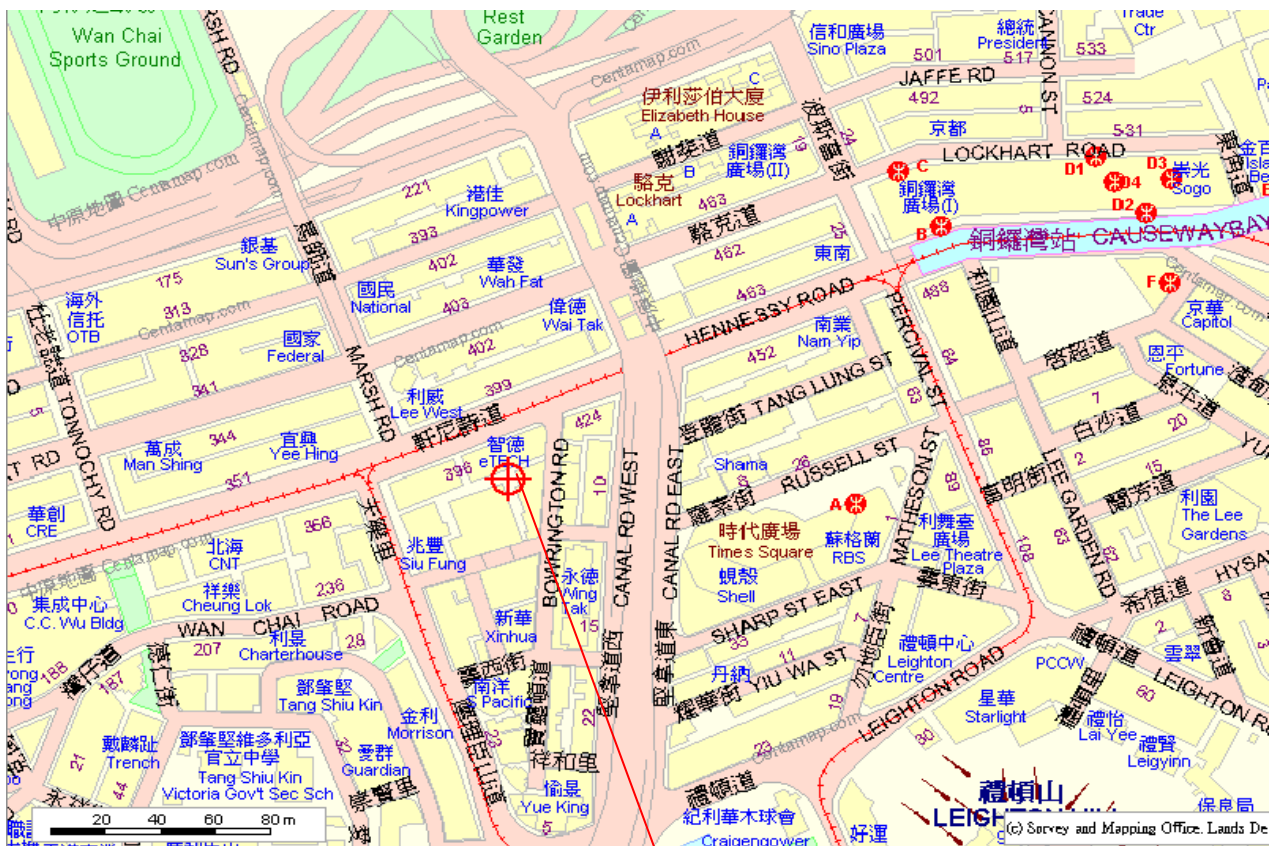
Wan Chai Sports Ground

Rest Garden

信和廣場 Sino Plaza
總統 President
Trade Ctr
501 517 533
JAFFE RD
492 524
京都
531
伊利莎伯大廈 Elizabeth House
A C
謝斐道
銅鑼灣廣場(II)
19
波斯富街
24
C
LOCKHART ROAD
D1 D3 D4 D2
崇光 Sogo
駱克 Lockhart
B A
483
駱克道
銅鑼灣廣場(I)
B
銅鑼灣站 CAUSEWAY BAY
221
港佳 Kingpower
393
462
東南
25
F
銀基 Sun's Group
402
華發 Wah Fat
175
海外信托 OTB
313
國民 National
403
偉德 Wai Tak
463
HENNESSY ROAD
498
京華 Capitol
軒尼詩道
利園山道
國家 Federal
402
南業 Nam Yip
452
啟超道
恩平 Fortune
328
MARSH RD
馬師道
399
TANG LUNG ST
登龍街
PERCIVAL ST
1
白沙道
341
利威 Lee West
424
64
63
萬成 Man Shing
344
宜興 Yee Hing
智德 eTECH
Shama
26
RUSSELL ST
88
LEE GARDEN RD
20
TONNOCHY RD
杜老誌道
RT RD
396
BOWRINGTON RD
10
CANAL RD WEST
CANAL RD EAST
羅素街
A
MATHESON ST
2
15
351
89
利園 The Lee Gardens
華創 CRE
366
天樂里
時代廣場 Times Square
蘇格蘭 RBS
利舞臺廣場 Lee Theatre Plaza
希慎道
HYSAN
北海 CNT
兆豐 Siu Fung
永德 Wing Tak
106
63
蜆殼 Shell
白沙道
祥樂 Cheung Lok
236
新華 Xinhua
SHARP ST EAST
霎東街
集成中心 C.C. Wu Bldg
WAN CHAI ROAD
15
7
禮頓中心 Leighton Centre
2
雲翠
207
利昌 Charterhouse
28
33
11
YIU WA ST
PCCW
188
187
南洋 Pacific
丹納
耀華街
LEIGHTON ROAD
星華 Starlight
鄧肇堅 Tang Shiu Kin
金利 Morrison
寶靈頓道
22
19
禮怡 Lai Yee
禮賢 Leigyinn
戴麟趾 Trench
鄧肇堅維多利亞官立中學 Tang Shiu Kin Victoria Gov't Sec Sch
愛群 Guardian
祥和里
23
30
60
LEIGHTON R
21
44
崇霖里
偷景 Yue King
禮頓道
禮頓山 LEIGH
保良局
紀利華木球會 Craigengower
好運
5
20 40 60 80 m
(c) Survey and Mapping Office, Lands De
Centamap.com
中原地圖